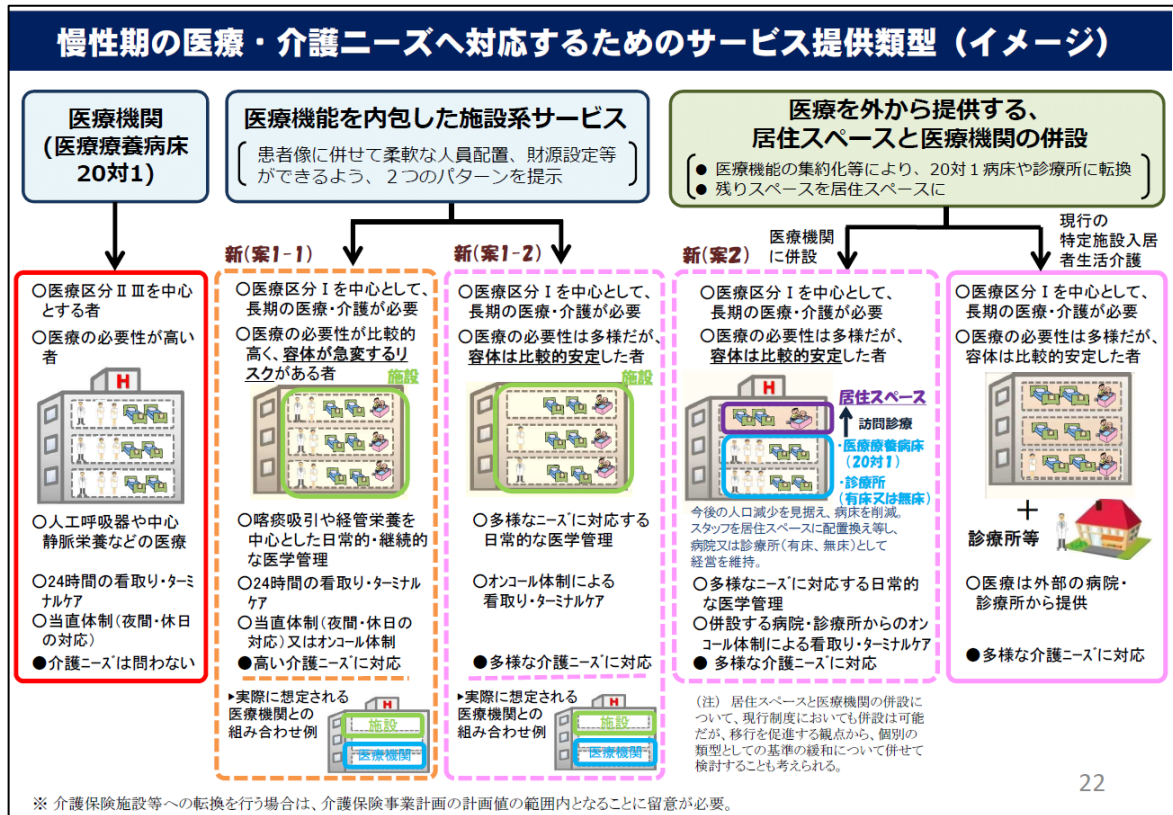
慢性期の医療・介護ニーズへ対応するためのサービス提供類型（イメージ）

医療機関
（医療療養病床
20対1）

医療機能を内包した施設系サービス
患者像に併せて柔軟な人員配置、財源設定等ができるよう、２つのパターンを提示

医療を外から提供する、
居住スペースと医療機関の併設
● 医療機能の集約化等により、20対１病床や診療所に転換
● 残りスペースを居住スペースに

医療機関に併設

現行の特定施設入居者生活介護

新（案1-1）

新（案1-2）

新（案2）

○医療区分ⅡⅢを中心とする者
○医療の必要性が高い者
H
○人工呼吸器や中心静脈栄養などの医療
○24時間の看取り・ターミナルケア
○当直体制（夜間・休日の対応）
●介護ニーズは問わない

○医療区分Ⅰを中心として、長期の医療・介護が必要
○医療の必要性が比較的高く、容体が急変するリスクがある者
施設
○喀痰吸引や経管栄養を中心とした日常的・継続的な医学管理
○24時間の看取り・ターミナルケア
○当直体制（夜間・休日の対応）又はオンコール体制
●高い介護ニーズに対応
▸実際に想定される医療機関との組み合わせ例
施設
医療機関

○医療区分Ⅰを中心として、長期の医療・介護が必要
○医療の必要性は多様だが、容体は比較的安定した者
施設
○多様なニーズに対応する日常的な医学管理
○オンコール体制による看取り・ターミナルケア
●多様な介護ニーズに対応
▸実際に想定される医療機関との組み合わせ例
施設
医療機関

○医療区分Ⅰを中心として、長期の医療・介護が必要
○医療の必要性は多様だが、容体は比較的安定した者
H
居住スペース
訪問診療
・医療療養病床（20対1）
・診療所（有床又は無床）
今後の人口減少を見据え、病床を削減。スタッフを居住スペースに配置換え等し、病院又は診療所（有床、無床）として経営を維持。
○多様なニーズに対応する日常的な医学管理
○併設する病院・診療所からのオンコール体制による看取り・ターミナルケア
● 多様な介護ニーズに対応

○医療区分Ⅰを中心として、長期の医療・介護が必要
○医療の必要性は多様だが、容体は比較的安定した者
＋
診療所等
○医療は外部の病院・診療所から提供
●多様な介護ニーズに対応

（注） 居住スペースと医療機関の併設について、現行制度においても併設は可能だが、移行を促進する観点から、個別の類型としての基準の緩和について併せて検討することも考えられる。

22

※ 介護保険施設等への転換を行う場合は、介護保険事業計画の計画値の範囲内となることに留意が必要。